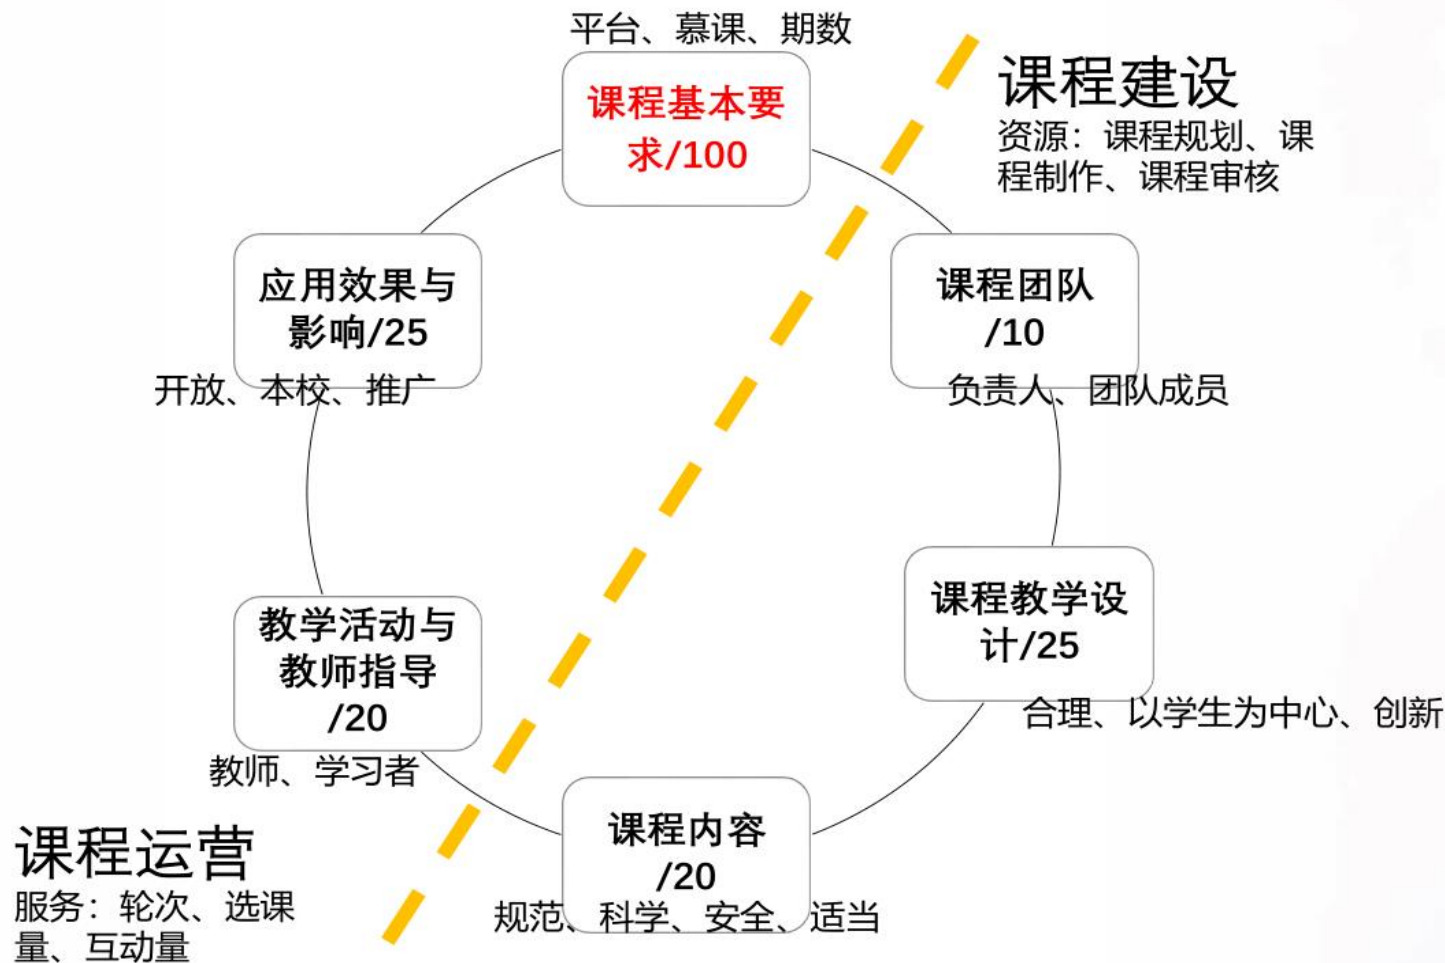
平台、慕课、期数

课程基本要求/100

课程建设
资源：课程规划、课程制作、课程审核

应用效果与影响/25
开放、本校、推广

课程团队/10
负责人、团队成员

课程教学设计/25
合理、以学生为中心、创新

教学活动与教师指导/20
教师、学习者

课程内容/20
规范、科学、安全、适当

课程运营
服务：轮次、选课量、互动量